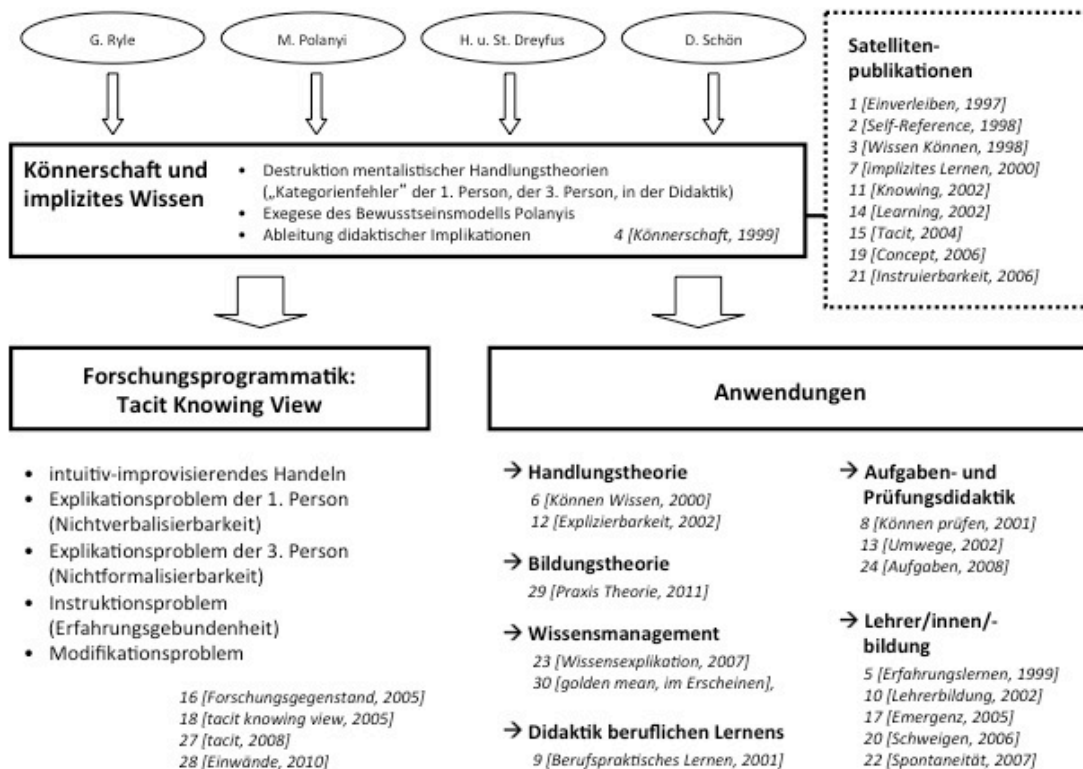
G. Ryle

M. Polanyi

H. u. St. Dreyfus

D. Schön

Satelliten-publikationen

1 [Einverleiben, 1997]
2 [Self-Reference, 1998]
3 [Wissen Können, 1998]
7 [implizites Lernen, 2000]
11 [Knowing, 2002]
14 [Learning, 2002]
15 [Tacit, 2004]
19 [Concept, 2006]
21 [Instruierbarkeit, 2006]

Könnerschaft und implizites Wissen

• Destruktion mentalistischer Handlungstheorien („Kategorienfehler" der 1. Person, der 3. Person, in der Didaktik)
• Exegese des Bewusstseinsmodells Polanyis
• Ableitung didaktischer Implikationen 4 [Könnerschaft, 1999]

Forschungsprogrammatik: Tacit Knowing View

Anwendungen

• intuitiv-improvisierendes Handeln
• Explikationsproblem der 1. Person (Nichtverbalisierbarkeit)
• Explikationsproblem der 3. Person (Nichtformalisierbarkeit)
• Instruktionsproblem (Erfahrungsgebundenheit)
• Modifikationsproblem

16 [Forschungsgegenstand, 2005]
18 [tacit knowing view, 2005]
27 [tacit, 2008]
28 [Einwände, 2010]

→ Handlungstheorie
6 [Können Wissen, 2000]
12 [Explizierbarkeit, 2002]

→ Bildungstheorie
29 [Praxis Theorie, 2011]

→ Wissensmanagement
23 [Wissensexplikation, 2007]
30 [golden mean, im Erscheinen],

→ Didaktik beruflichen Lernens
9 [Berufspraktisches Lernen, 2001]

→ Aufgaben- und Prüfungsdidaktik
8 [Können prüfen, 2001]
13 [Umwege, 2002]
24 [Aufgaben, 2008]

→ Lehrer/innen/-bildung
5 [Erfahrungslernen, 1999]
10 [Lehrerbildung, 2002]
17 [Emergenz, 2005]
20 [Schweigen, 2006]
22 [Spontaneität, 2007]